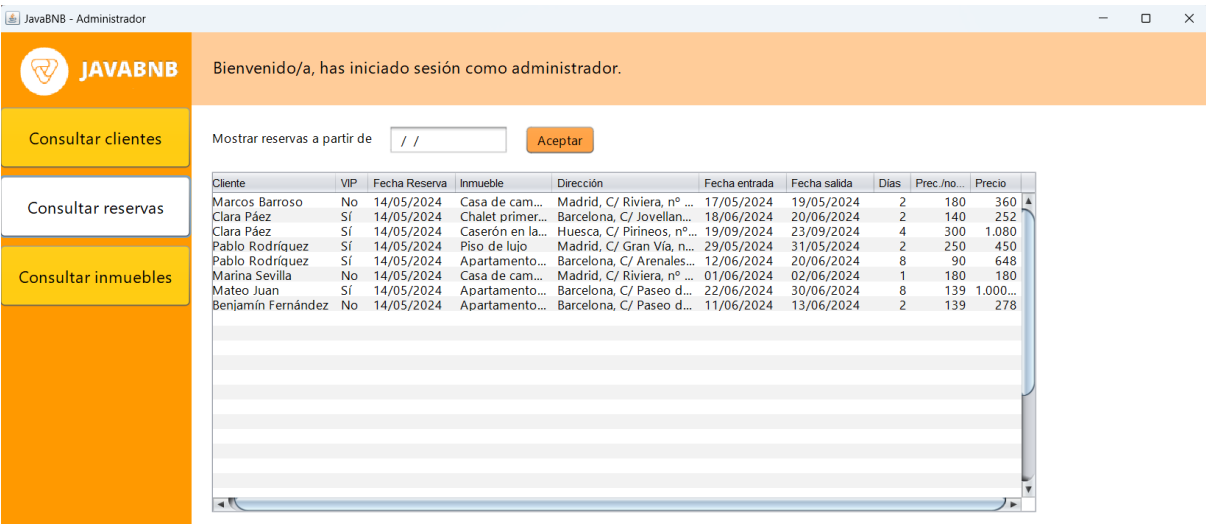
JavaBNB - Administrador

JAVABNB

Bienvenido/a, has iniciado sesión como administrador.

Consultar clientes

Consultar reservas

Consultar inmuebles

Mostrar reservas a partir de / /

Aceptar

| Cliente | VIP | Fecha Reserva | Inmueble | Dirección | Fecha entrada | Fecha salida | Días | Prec./no... | Precio |
|---|---|---|---|---|---|---|---|---|---|
| Marcos Barroso | No | 14/05/2024 | Casa de cam... | Madrid, C/ Riviera, nº ... | 17/05/2024 | 19/05/2024 | 2 | 180 | 360 |
| Clara Páez | Sí | 14/05/2024 | Chalet primer... | Barcelona, C/ Jovellan... | 18/06/2024 | 20/06/2024 | 2 | 140 | 252 |
| Clara Páez | Sí | 14/05/2024 | Caserón en la... | Huesca, C/ Pirineos, nº... | 19/09/2024 | 23/09/2024 | 4 | 300 | 1.080 |
| Pablo Rodríquez | Sí | 14/05/2024 | Piso de lujo | Madrid, C/ Gran Vía, n... | 29/05/2024 | 31/05/2024 | 2 | 250 | 450 |
| Pablo Rodríquez | Sí | 14/05/2024 | Apartamento... | Barcelona, C/ Arenales... | 12/06/2024 | 20/06/2024 | 8 | 90 | 648 |
| Marina Sevilla | No | 14/05/2024 | Casa de cam... | Madrid, C/ Riviera, nº ... | 01/06/2024 | 02/06/2024 | 1 | 180 | 180 |
| Mateo Juan | Sí | 14/05/2024 | Apartamento... | Barcelona, C/ Paseo d... | 22/06/2024 | 30/06/2024 | 8 | 139 | 1.000... |
| Benjamín Fernández | No | 14/05/2024 | Apartamento... | Barcelona, C/ Paseo d... | 11/06/2024 | 13/06/2024 | 2 | 139 | 278 |